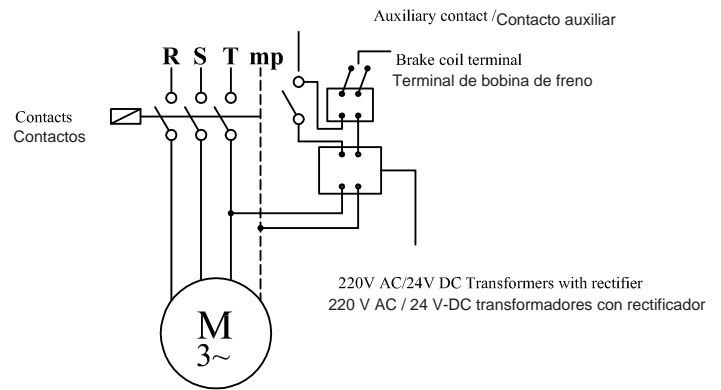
Auxiliary contact /Contacto auxiliar

R S T mp

Brake coil terminal
Terminal de bobina de freno

Contacts
Contactos

220V AC/24V DC Transformers with rectifier
220 V AC / 24 V-DC transformadores con rectificador

M
3~